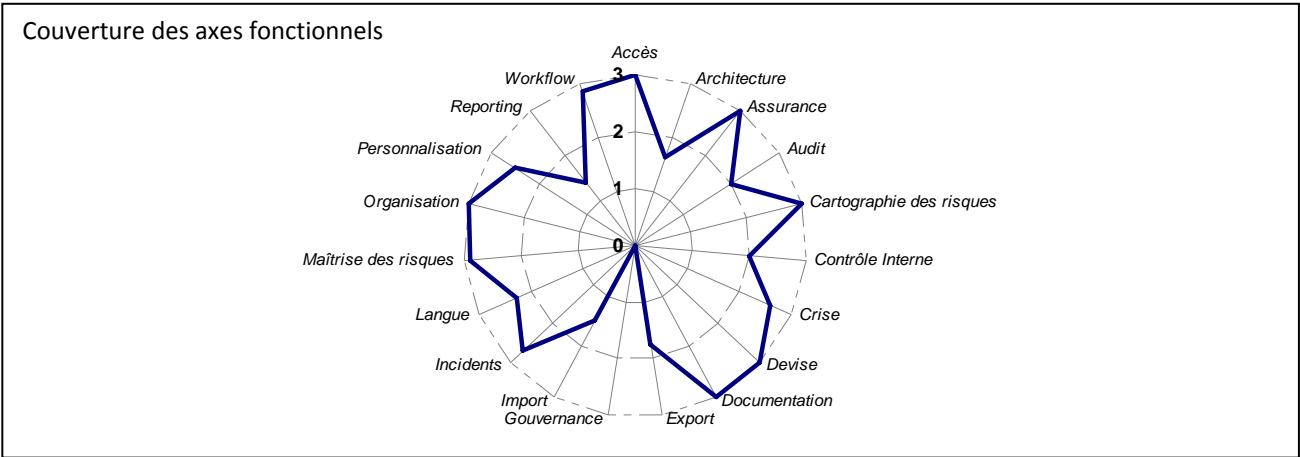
Couverture des axes fonctionnels

Accès
Architecture
Assurance
Audit
Cartographie des risques
Contrôle Interne
Crise
Devise
Documentation
Export
Gouvernance
Import
Incidents
Langue
Maîtrise des risques
Organisation
Personnalisation
Reporting
Workflow

3
2
1
0